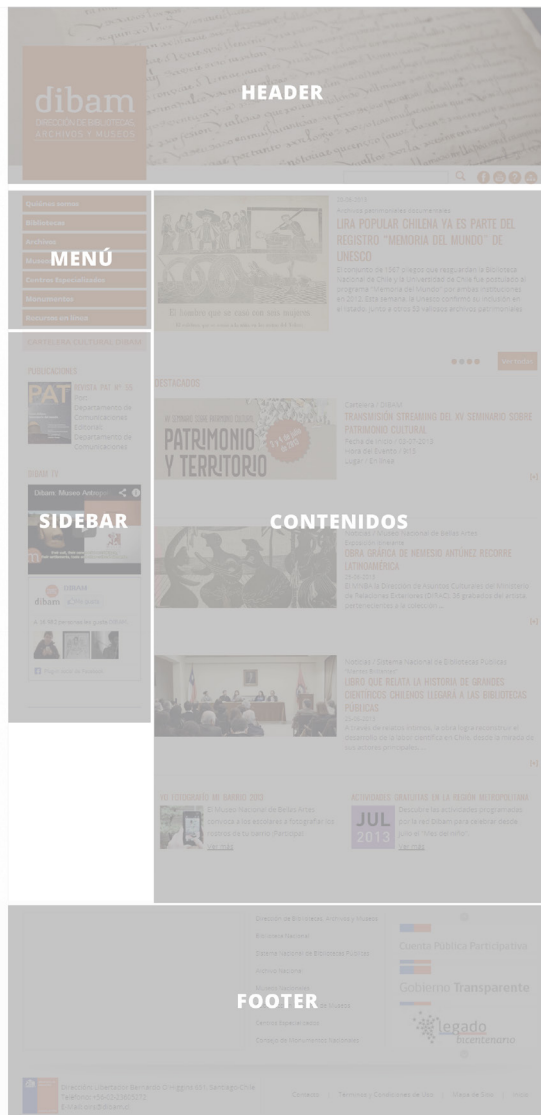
dibam
DIRECCIÓN DE BIBLIOTECAS ARCHIVOS Y MUSEOS

HEADER

Quiénes somos
Bibliotecas
Archivos
Museos
Centros Especializados
Monumentos
Recursos en línea

MENÚ

CARTELERA CULTURAL DIBAM

PUBLICACIONES
PAT
REVISTA PAT Nº 56
Departamento de Comunicaciones
Editorial: Departamento de Comunicaciones

DIBAM TV
Dibam: Museo Antiguo

SIDEBAR

DIBAM
dibam

Lira popular chilena ya es parte del registro "Memoria del Mundo" de UNESCO

El bandido que se coma con mas engaños

DESTACADOS

PATRIMONIO Y TERRITORIO

Transmisión streaming del XV Seminario sobre Patrimonio Cultural

Obra gráfica de Nemesio Antúnez recorre Latinoamérica

Libro que relata la historia de grandes científicos chilenos llegará a las bibliotecas públicas

CONTENIDOS

JUL 2013

Ver más
Ver más

Cuenta Pública Participativa
Gobierno Transparente
Legado bicentenario

Dirección de Bibliotecas, Archivos y Museos
Biblioteca Nacional
Sistema Nacional de Bibliotecas Públicas
Archivo Nacional
Consejo de Monumentos Nacionales

FOOTER

Contacto | Términos y Condiciones de Uso | Mapa de Sitio